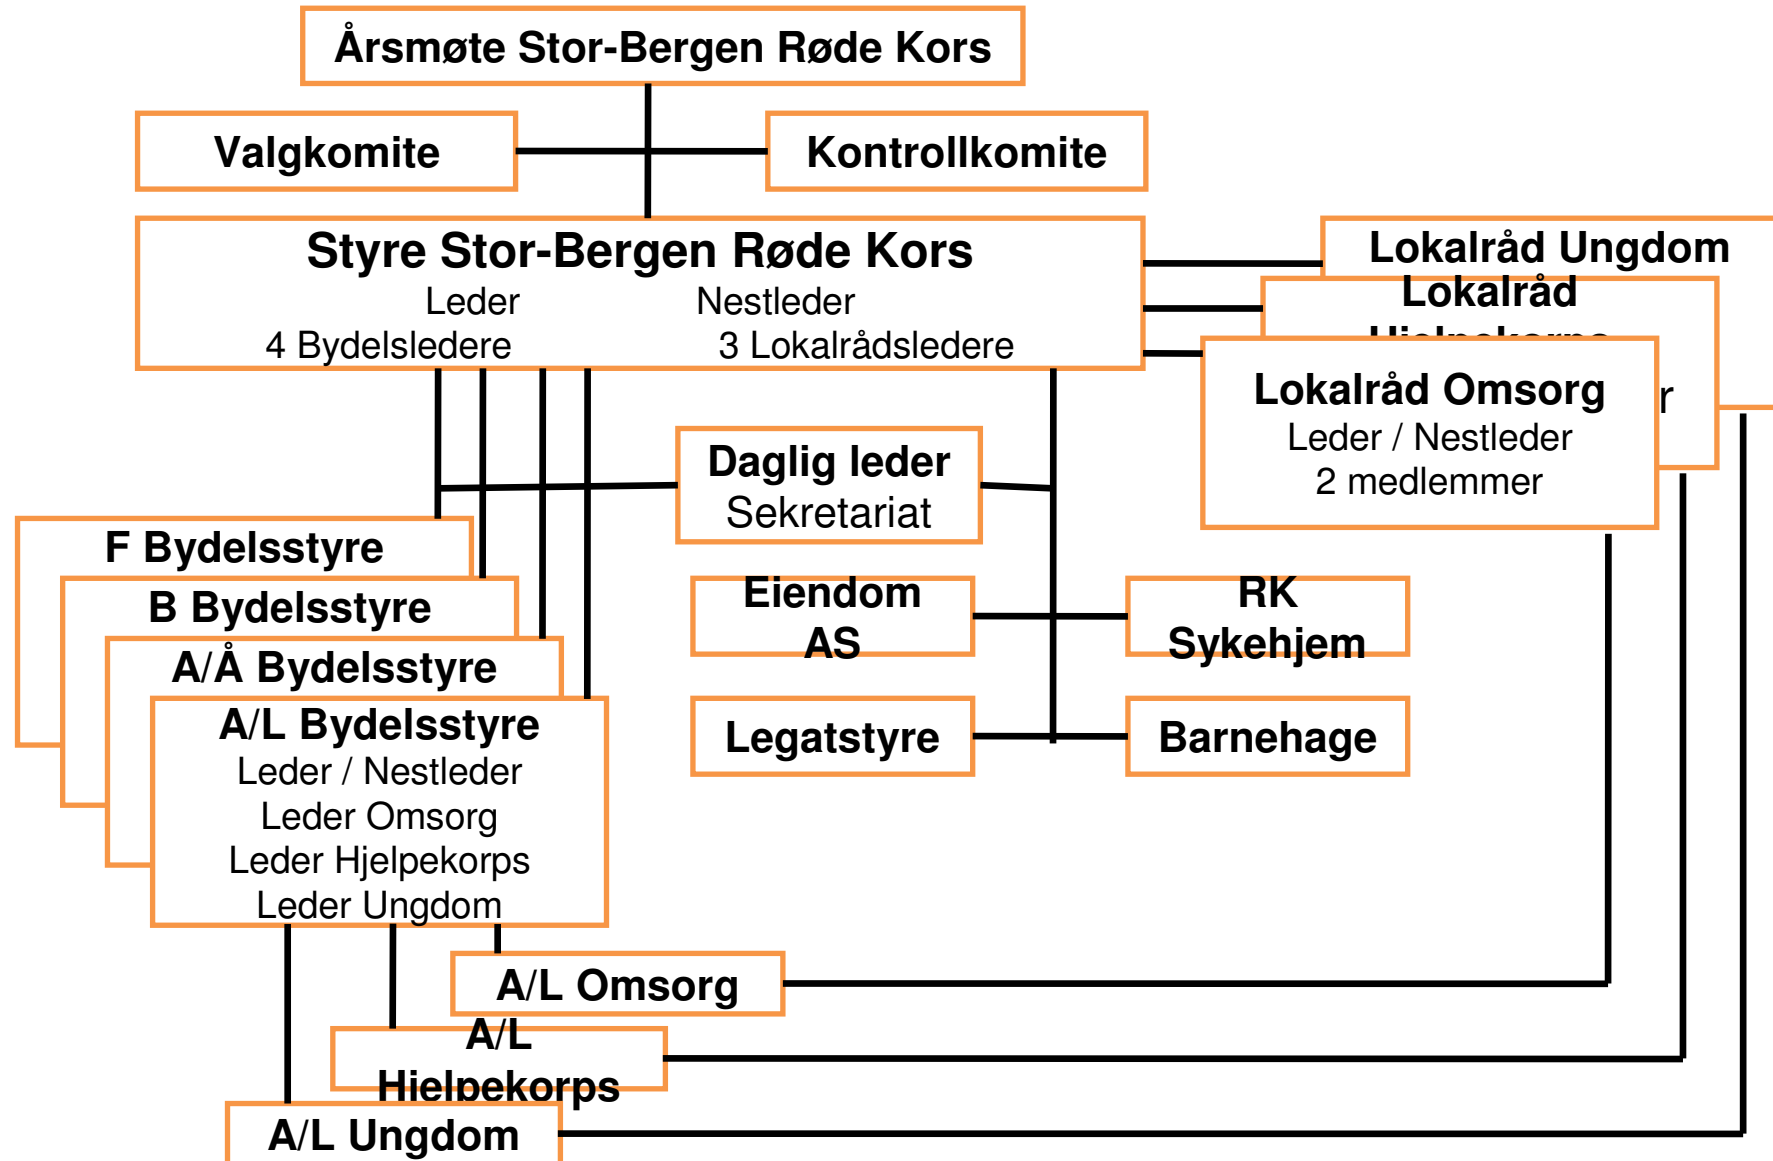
Årsmøte Stor-Bergen Røde Kors

Valgkomite

Kontrollkomite

Styre Stor-Bergen Røde Kors
Leder Nestleder
4 Bydelsledere 3 Lokalrådsledere

Lokalråd Ungdom

Lokalråd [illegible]

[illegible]r

Lokalråd Omsorg
Leder / Nestleder
2 medlemmer

Daglig leder
Sekretariat

F Bydelsstyre

B Bydelsstyre

A/Å Bydelsstyre

A/L Bydelsstyre
Leder / Nestleder
Leder Omsorg
Leder Hjelpekorps
Leder Ungdom

Eiendom AS

RK Sykehjem

Legatstyre

Barnehage

A/L Omsorg

A/L Hjelpekorps

A/L Ungdom